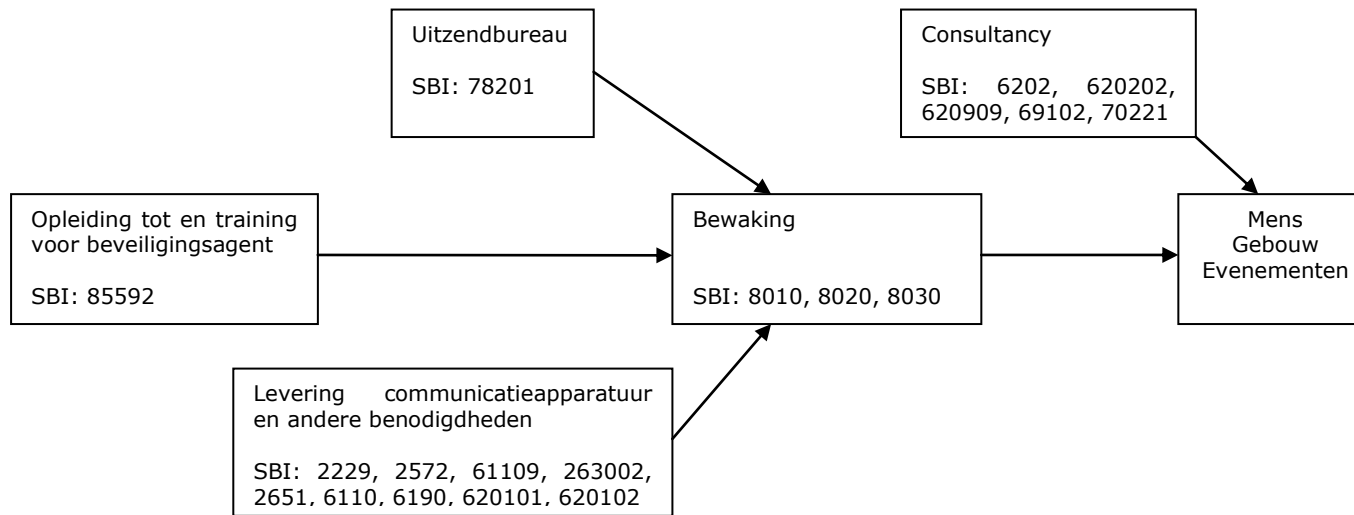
Uitzendbureau

SBI: 78201

Consultancy

SBI: 6202, 620202, 620909, 69102, 70221

Opleiding tot en training voor beveiligingsagent

SBI: 85592

Bewaking

SBI: 8010, 8020, 8030

Mens
Gebouw
Evenementen

Levering communicatieapparatuur en andere benodigdheden

SBI: 2229, 2572, 61109, 263002, 2651, 6110, 6190, 620101, 620102